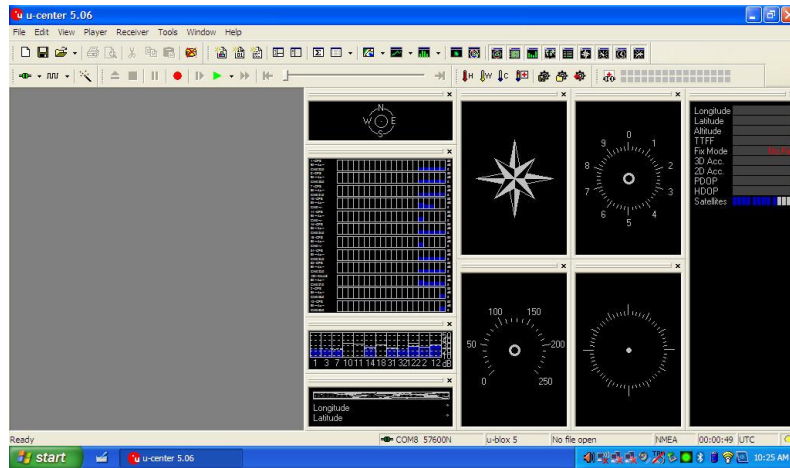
u-center 5.06

File Edit View Player Receiver Tools Window Help

N
W E
S

1 3 7 10 11 14 18 31 32 122 2 12 dB

Longitude
Latitude

0
1
2
3
4
5
6
7
8
9

100 150
50 200
0 250

Longitude
Latitude
Altitude
TTFF
Fix Mode
3D Acc.
2D Acc.
PDOP
HDOP
Satellites

Ready
COM8 57600N
u-blox 5
No file open
NMEA
00:00:49 UTC

start
u-center 5.06
10:25 AM